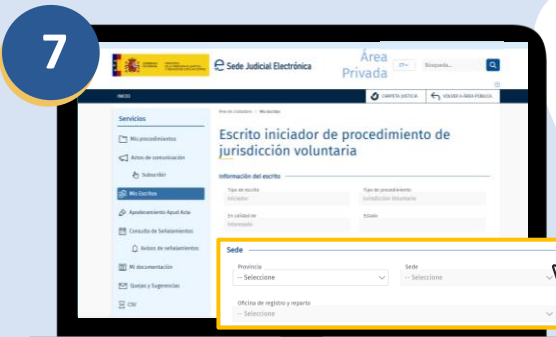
7

Sede Judicial Electrónica

Área Privada

Búsqueda...

INICIO

CARPETA JUSTICIA

VOLVER A ÁREA PÚBLICA

Servicios

Mis procedimientos

Actos de comunicación

Suscribir

Mis Escritos

Apoderamiento Apud Acta

Consulta de Señalamientos

Avisos de señalamientos

Mi documentación

Quejas y Sugerencias

CSV

Área de Ciudadano > Mis escritos

Escrito iniciador de procedimiento de jurisdicción voluntaria

Información del escrito

Tipo de escrito
Iniciador

Tipo de procedimiento
Jurisdicción Voluntaria

En calidad de
Interesado

Estado

Sede

Provincia
-- Seleccione

Sede
-- Seleccione

Oficina de registro y reparto
-- Seleccione